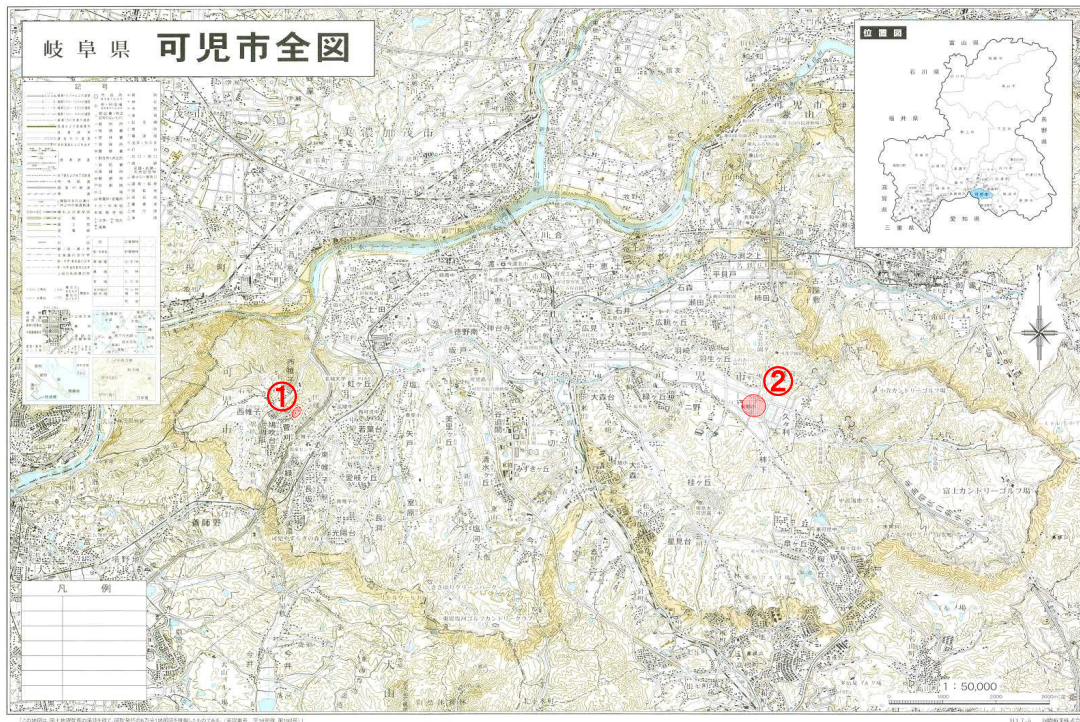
岐阜県 可児市全図

位置図

富山県
石川県
福井県
長野県
滋賀県
愛知県
三重県

記号

凡例

①

②

美濃加茂市
可児市
川合
今渡
土田
広見
石井
瀬田
柿田
羽生ケ丘
桜ケ丘
大森
西帷子
若葉台
愛岐ケ丘
長坂
下切
清水ケ丘
緑ケ丘
星見台
久々利
皐ケ丘
日本ラインゴルフ倶楽部
富士カントリーゴルフ場
可児カントリークラブ
帷子
善師野
柿下
中恵土
下恵土
平貝戸

1:50,000
0
1000
2000m